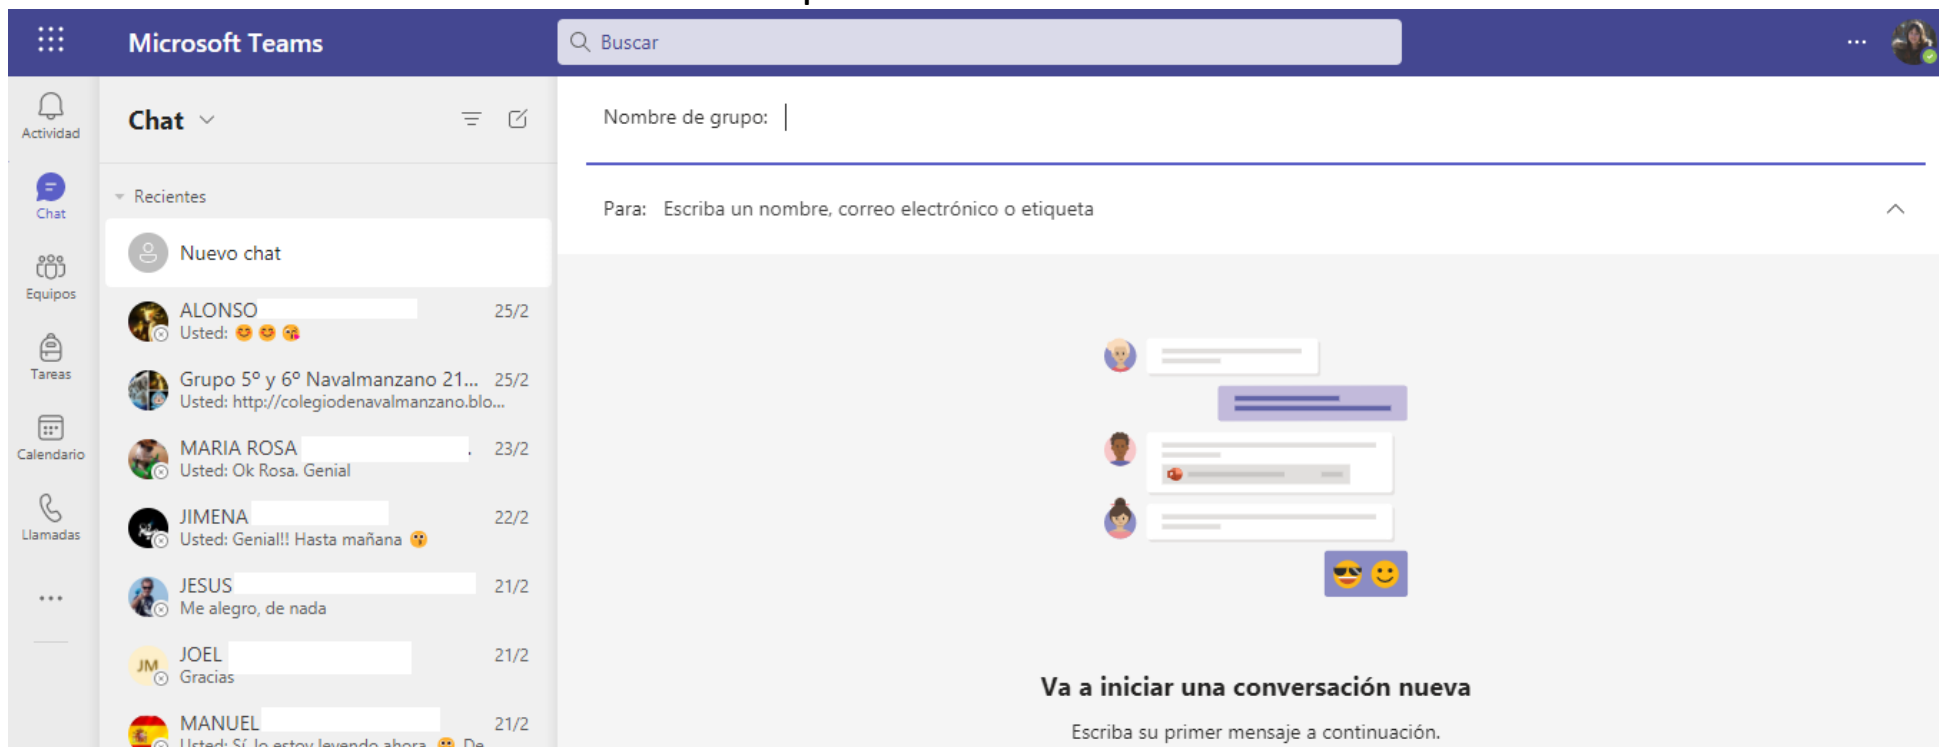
Microsoft Teams

Buscar

...

Actividad

Chat

Equipos

Tareas

Calendario

Llamadas

...

Chat

Recientes

Nuevo chat

ALONSO 25/2
Usted: 😊 😊 😘

Grupo 5º y 6º Navalmanzano 21... 25/2
Usted: http://colegiodenavalmanzano.blo...

MARIA ROSA 23/2
Usted: Ok Rosa. Genial

JIMENA 22/2
Usted: Genial!! Hasta mañana 😮

JESUS 21/2
Me alegro, de nada

JM JOEL 21/2
Gracias

MANUEL 21/2
Usted: Sí, lo estoy leyendo ahora 😊 De

Nombre de grupo:

Para: Escriba un nombre, correo electrónico o etiqueta

Va a iniciar una conversación nueva

Escriba su primer mensaje a continuación.